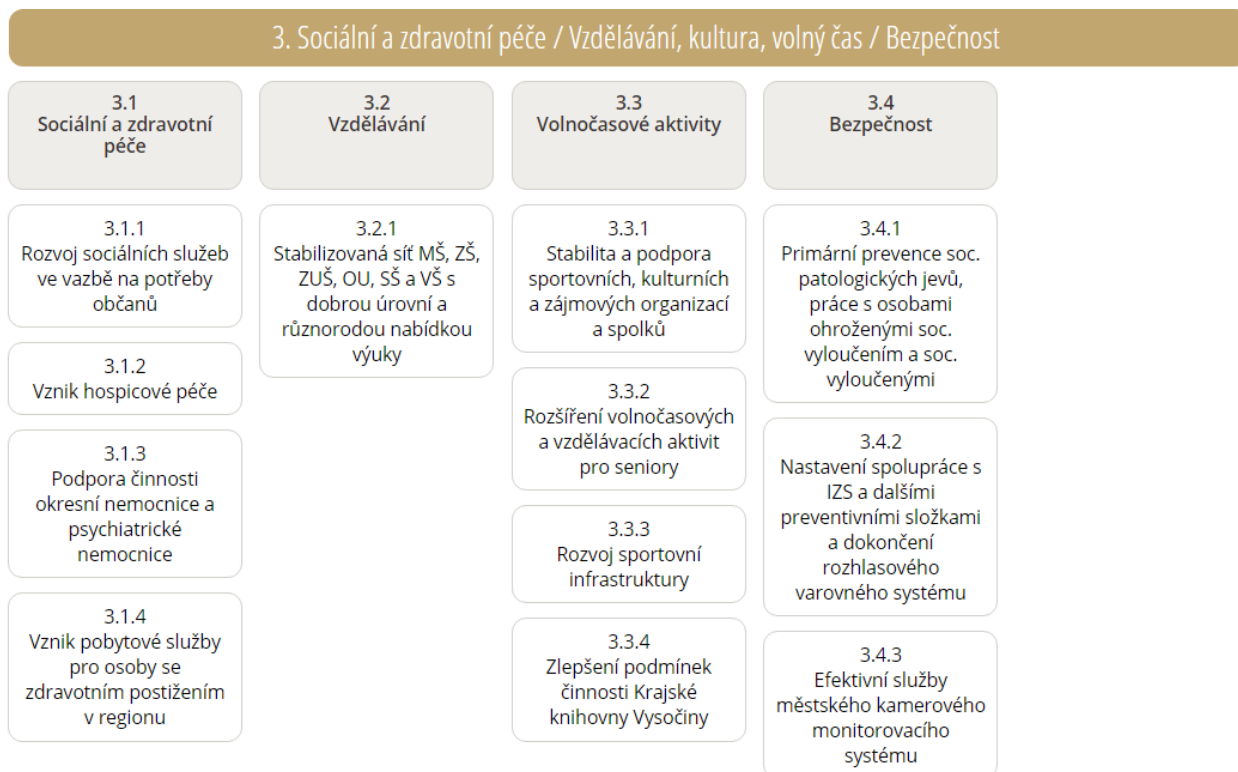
3. Sociální a zdravotní péče / Vzdělávání, kultura, volný čas / Bezpečnost

3.1
Sociální a zdravotní péče

3.1.1
Rozvoj sociálních služeb ve vazbě na potřeby občanů

3.1.2
Vznik hospicové péče

3.1.3
Podpora činnosti okresní nemocnice a psychiatrické nemocnice

3.1.4
Vznik pobytové služby pro osoby se zdravotním postižením v regionu

3.2
Vzdělávání

3.2.1
Stabilizovaná síť MŠ, ZŠ, ZUŠ, OU, SŠ a VŠ s dobrou úrovní a různorodou nabídkou výuky

3.3
Volnočasové aktivity

3.3.1
Stabilita a podpora sportovních, kulturních a zájmových organizací a spolků

3.3.2
Rozšíření volnočasových a vzdělávacích aktivit pro seniory

3.3.3
Rozvoj sportovní infrastruktury

3.3.4
Zlepšení podmínek činnosti Krajské knihovny Vysočiny

3.4
Bezpečnost

3.4.1
Primární prevence soc. patologických jevů, práce s osobami ohroženými soc. vyloučením a soc. vyloučenými

3.4.2
Nastavení spolupráce s IZS a dalšími preventivními složkami a dokončení rozhlasového varovného systému

3.4.3
Efektivní služby městského kamerového monitorovacího systému